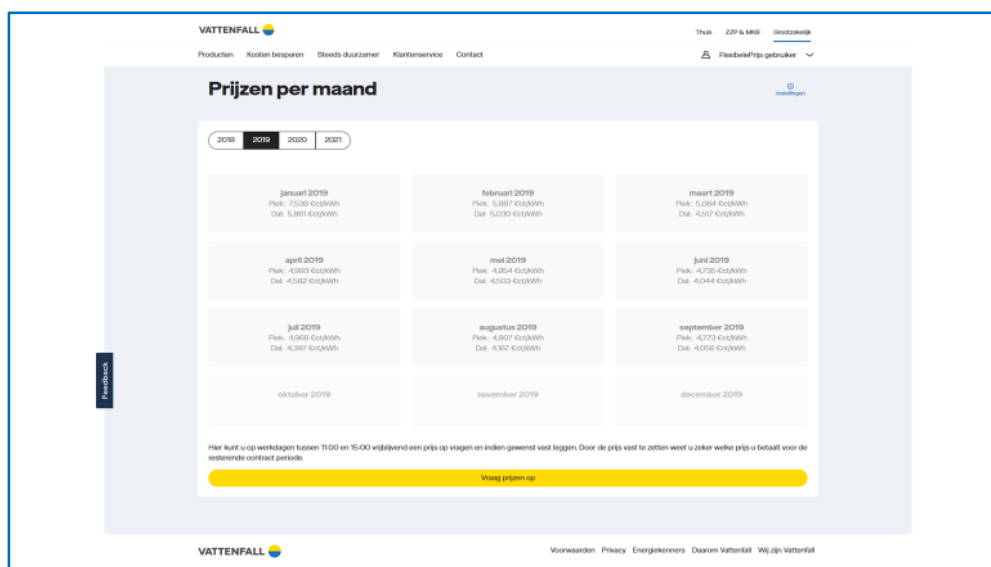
VATTENFALL

Thuis ZZP & MKB Grootzakelijk

Producten Kosten besparen Steeds duurzamer Klantenservice Contact

FlexibelePrijs gebruiker

Prijzen per maand

Instellingen

2018 2019 2020 2021

januari 2019
Piek: 7,538 €ct/kWh
Dal: 5,861 €ct/kWh

februari 2019
Piek: 5,887 €ct/kWh
Dal: 5,030 €ct/kWh

maart 2019
Piek: 5,064 €ct/kWh
Dal: 4,517 €ct/kWh

april 2019
Piek: 4,993 €ct/kWh
Dal: 4,582 €ct/kWh

mei 2019
Piek: 4,954 €ct/kWh
Dal: 4,503 €ct/kWh

juni 2019
Piek: 4,735 €ct/kWh
Dal: 4,044 €ct/kWh

juli 2019
Piek: 4,968 €ct/kWh
Dal: 4,397 €ct/kWh

augustus 2019
Piek: 4,807 €ct/kWh
Dal: 4,167 €ct/kWh

september 2019
Piek: 4,773 €ct/kWh
Dal: 4,056 €ct/kWh

oktober 2019

november 2019

december 2019

Feedback

Hier kunt u op werkdagen tussen 11:00 en 15:00 vrijblijvend een prijs op vragen en indien gewenst vast leggen. Door de prijs vast te zetten weet u zeker welke prijs u betaalt voor de resterende contract periode.

Vraag prijzen op

VATTENFALL

Voorwaarden Privacy Energiekenners Daarom Vattenfall Wij zijn Vattenfall